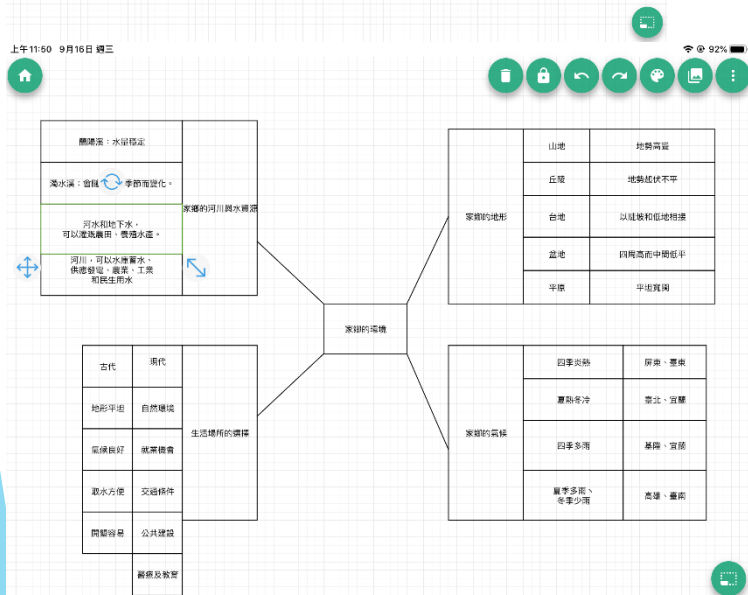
上午11:50 9月16日 週三

92%

家鄉的環境

| | |
|---|---|
| 穩定 | |
| | 家鄉的河川與水資源 |

關渡溪：水量穩定

濁水溪：會隨季節而變化。

河水和地下水，可以灌溉農田，養殖水產。

河川，可以水庫蓄水、供應發電、農業、工業和民生用水

家鄉的地形

| | |
|---|---|
| 山地 | 地勢高聳 |
| 丘陵 | 地勢起伏不平 |
| 台地 | 以斜坡和低地相接 |
| 盆地 | 四周高而中間低平 |
| 平原 | 平坦寬闊 |

家鄉的氣候

| | |
|---|---|
| 四季炎熱 | 屏東、臺東 |
| 夏熱冬冷 | 臺北、宜蘭 |
| 四季多雨 | 基隆、宜蘭 |
| 夏季多雨、冬季少雨 | 高雄、臺南 |

生活場所的選擇

| 古代 | 現代 |
|---|---|
| 地形平坦 | 自然環境 |
| 氣候良好 | 就業機會 |
| 取水方便 | 交通條件 |
| 開墾容易 | 公共建設 |
| | 醫療及教育 |